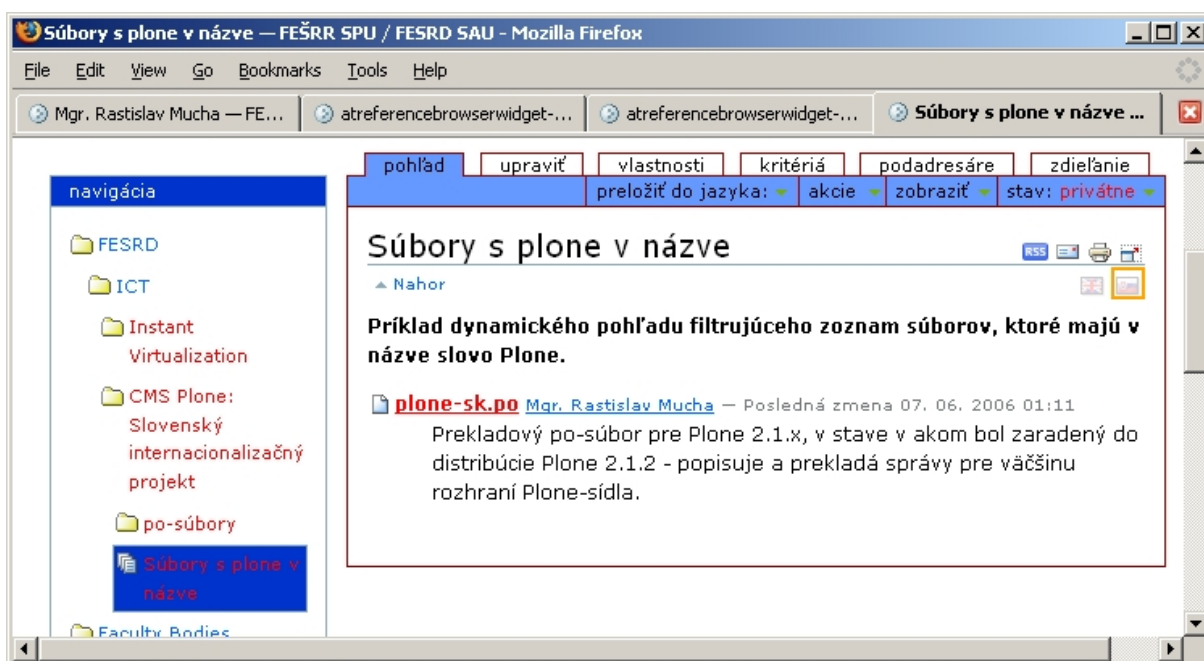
Súbory s plone v názve — FEŠRR SPU / FESRD SAU - Mozilla Firefox

File Edit View Go Bookmarks Tools Help

Mgr. Rastislav Mucha — FE... | atreferencebrowserwidget-... | atreferencebrowserwidget-... | Súbory s plone v názve ...

pohľad | upraviť | vlastnosti | kritériá | podadresáre | zdieľanie

preložiť do jazyka: | akcie | zobraziť | stav: privátne

navigácia

FESRD

ICT

Instant Virtualization

CMS Plone: Slovenský internacionalizačný projekt

po-súbory

Súbory s plone v názve

Faculty Bodies

Súbory s plone v názve

RSS

▲ Nahor

Príklad dynamického pohľadu filtrujúceho zoznam súborov, ktoré majú v názve slovo Plone.

plone-sk.po Mgr. Rastislav Mucha — Posledná zmena 07. 06. 2006 01:11

Prekladový po-súbor pre Plone 2.1.x, v stave v akom bol zaradený do distribúcie Plone 2.1.2 - popisuje a prekladá správy pre väčšinu rozhraní Plone-sídla.